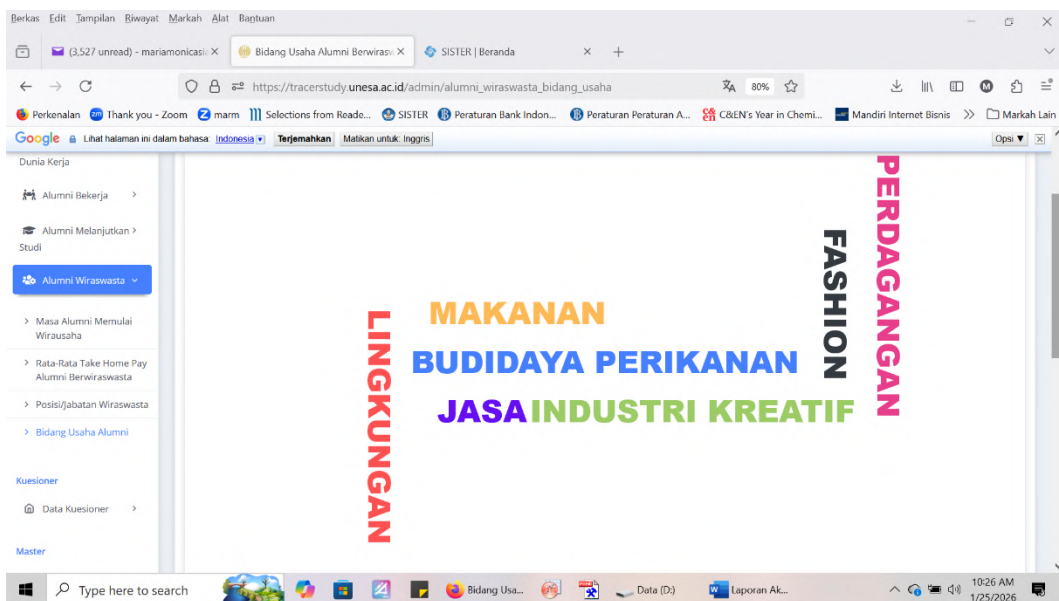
Berkas Edit Tampilan Riwayat Markah Alat Bantuan

(3,527 unread) - mariamonicasi ×
Bidang Usaha Alumni Berwirasw ×
SISTER | Beranda ×
+

https://tracerstudy.unesa.ac.id/admin/alumni_wiraswasta_bidang_usaha
80%

Perkenalan
Thank you - Zoom
marm
Selections from Reade...
SISTER
Peraturan Bank Indon...
Peraturan Peraturan A...
C&EN's Year in Chemi...
Mandiri Internet Bisnis
Markah Lain

Google Lihat halaman ini dalam bahasa Indonesia Terjemahkan Matikan untuk: Inggris Opsi ▼

Dunia Kerja
Alumni Bekerja
Alumni Melanjutkan Studi
Alumni Wiraswasta
Masa Alumni Memulai Wirausaha
Rata-Rata Take Home Pay Alumni Berwiraswasta
Posisi/Jabatan Wiraswasta
Bidang Usaha Alumni
Kuesioner
Data Kuesioner
Master

PERDAGANGAN
FASHION
MAKANAN
LINGKUNGAN
BUDIDAYA PERIKANAN
JASA
INDUSTRI KREATIF

Type here to search
Bidang Usa...
Data (D:)
Laporan Ak...
10:26 AM
1/25/2026